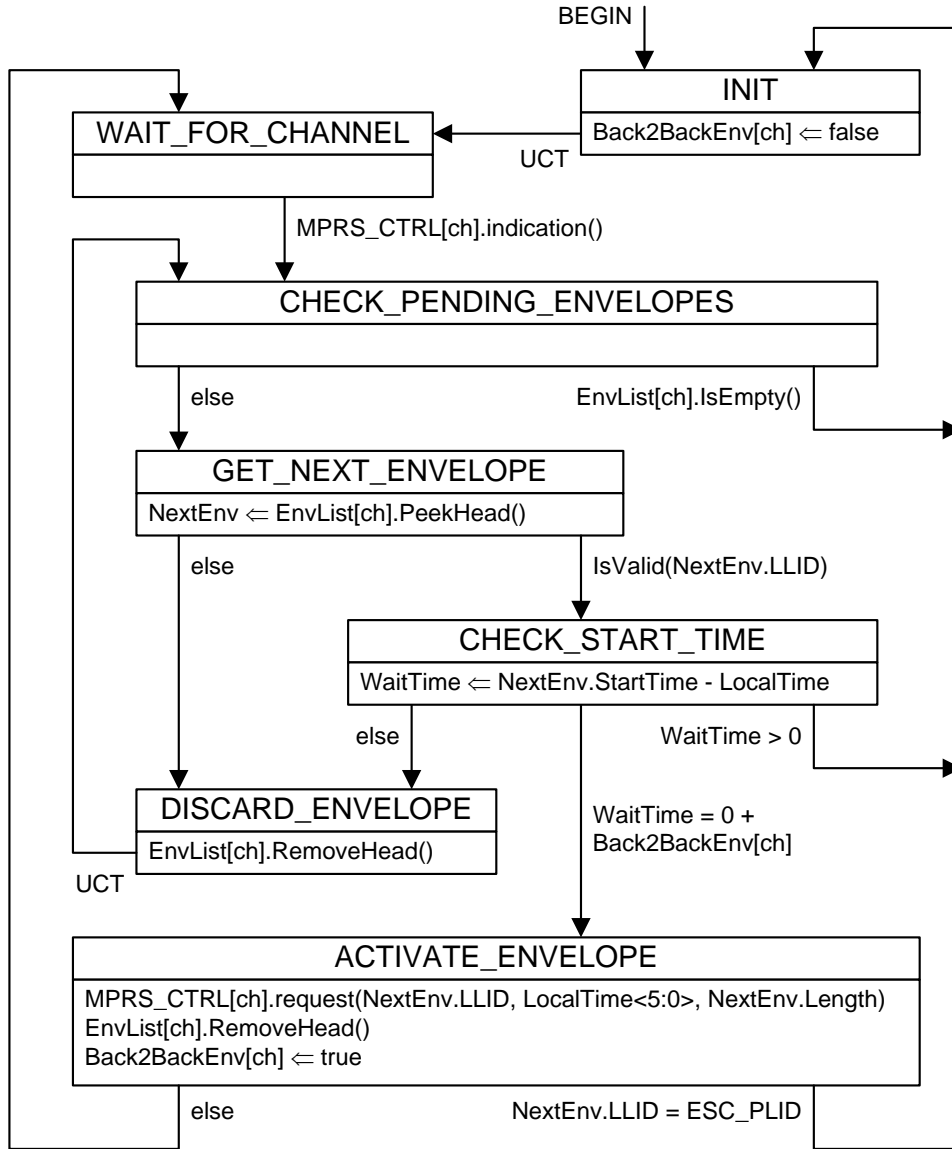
BEGIN

INIT

Back2BackEnv[ch] $\Leftarrow$ false

UCT

WAIT_FOR_CHANNEL

MPRS_CTRL[ch].indication()

CHECK_PENDING_ENVELOPES

else

EnvList[ch].IsEmpty()

GET_NEXT_ENVELOPE

NextEnv $\Leftarrow$ EnvList[ch].PeekHead()

else

IsValid(NextEnv.LLID)

CHECK_START_TIME

WaitTime $\Leftarrow$ NextEnv.StartTime - LocalTime

else

WaitTime > 0

DISCARD_ENVELOPE

EnvList[ch].RemoveHead()

UCT

WaitTime = 0 + Back2BackEnv[ch]

ACTIVATE_ENVELOPE

MPRS_CTRL[ch].request(NextEnv.LLID, LocalTime<5:0>, NextEnv.Length)
EnvList[ch].RemoveHead()
Back2BackEnv[ch] $\Leftarrow$ true

else

NextEnv.LLID = ESC_PLID